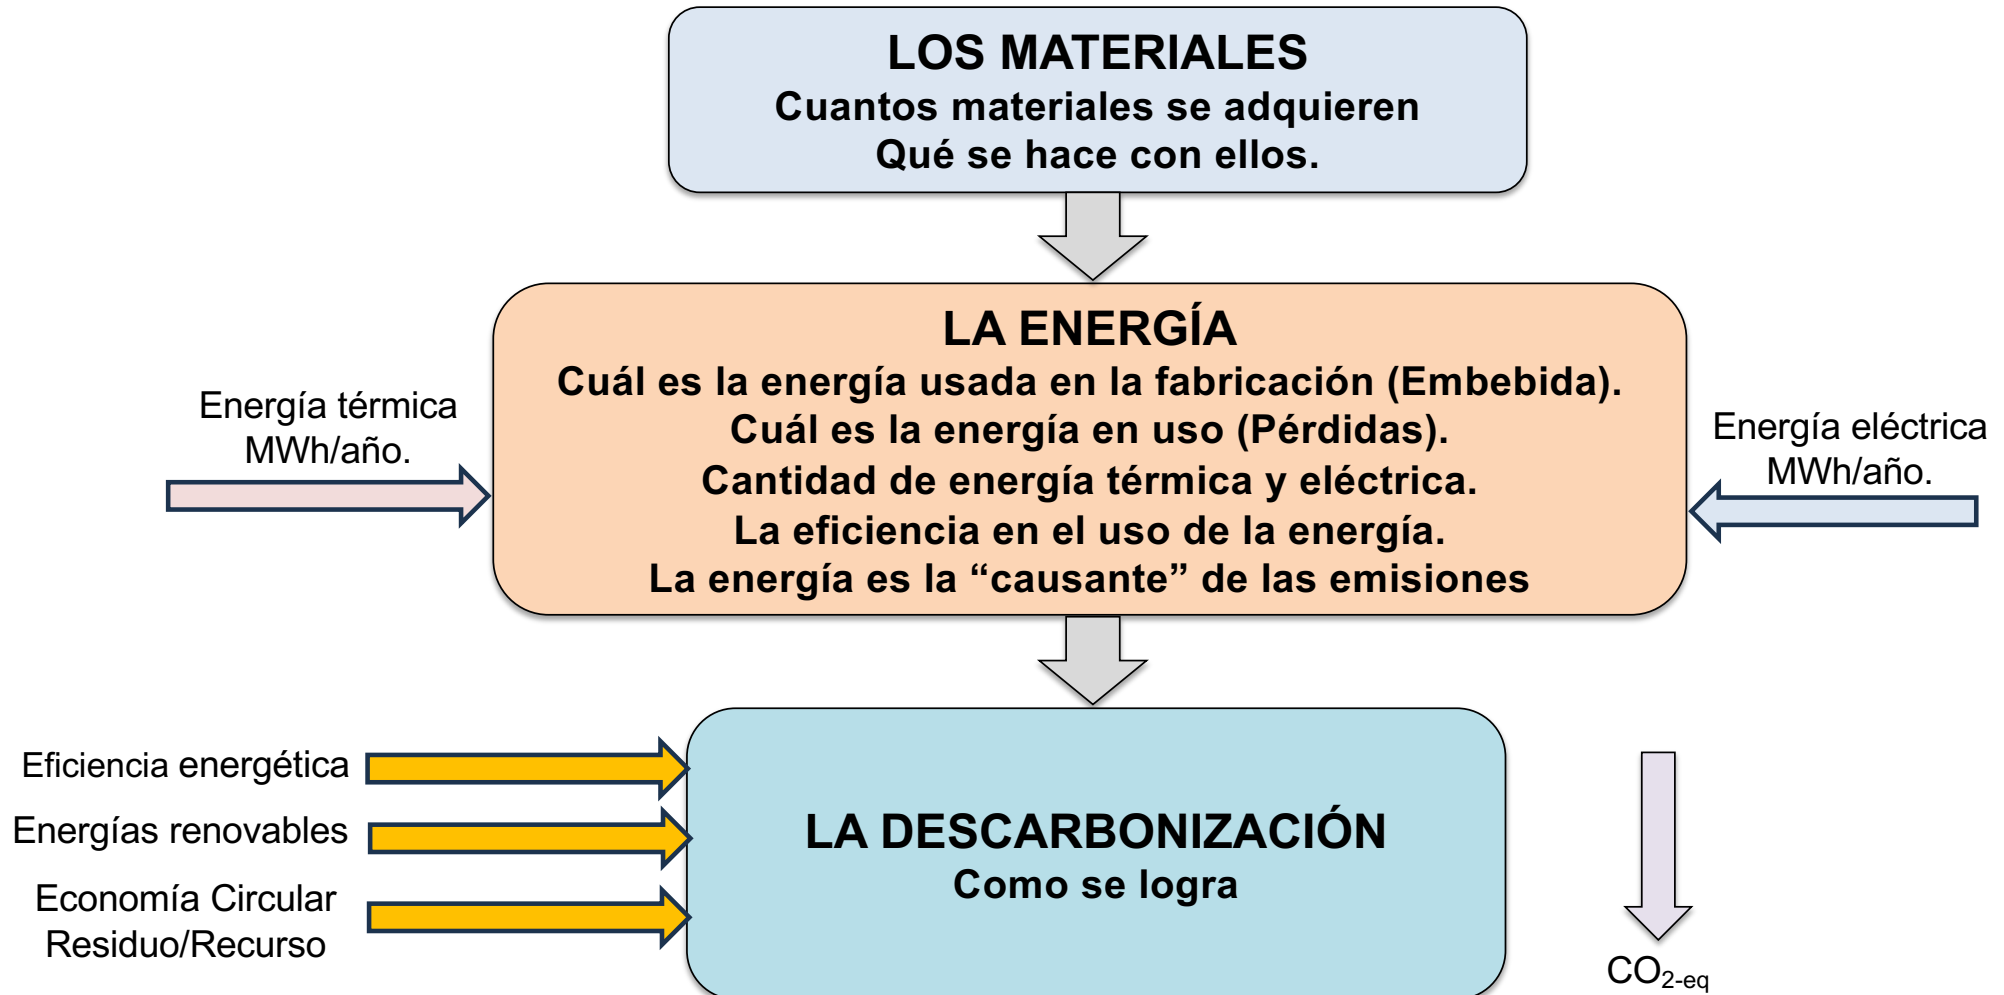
LOS MATERIALES
Cuantos materiales se adquieren
Qué se hace con ellos.

Energía térmica
MWh/año.

LA ENERGÍA
Cuál es la energía usada en la fabricación (Embebida).
Cuál es la energía en uso (Pérdidas).
Cantidad de energía térmica y eléctrica.
La eficiencia en el uso de la energía.
La energía es la “causante” de las emisiones

Energía eléctrica
MWh/año.

Eficiencia energética

Energías renovables

Economía Circular
Residuo/Recurso

LA DESCARBONIZACIÓN
Como se logra

$CO_{2\text{-eq}}$